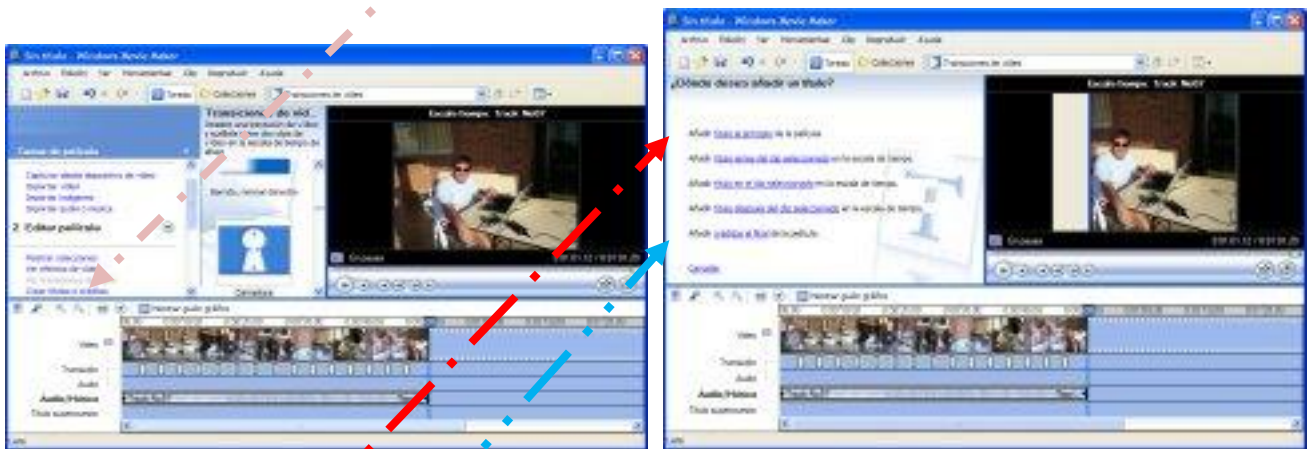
Sin título - Windows Movie Maker

Archivo Edición Ver Herramientas Clip Reproducir Ayuda

Tareas Colecciones Transiciones de vídeo

Tareas de película

Capturar desde dispositivo de vídeo
Importar vídeo
Importar imágenes
Importar audio o música

2. Editar película

Mostrar colecciones
Ver efectos de vídeo
Ver transiciones de vídeo
Crear títulos o créditos

Transiciones de vídeo
Arrastre una transición de vídeo y suéltela entre dos clips de vídeo en la escala de tiempo de abajo.

Barrido, inclinar derecha

Cerradura

Escala tiempo: 5 rack: No07

Grosor

Mostrar guión gráfico

Vídeo
Transición
Audio
Audio/Música
Título superpuesto

Sin título - Windows Movie Maker

Archivo Edición Ver Herramientas Clip Reproducir Ayuda

Tareas Colecciones Transiciones de vídeo

¿Dónde desea añadir un título?

Añadir título al principio de la película.

Añadir título antes del clip seleccionado en la escala de tiempo.

Añadir título en el clip seleccionado en la escala de tiempo.

Añadir título después del clip seleccionado en la escala de tiempo.

Añadir créditos al final de la película.

Cancelar

Escala tiempo: 5 rack: No07

Grosor

Mostrar guión gráfico

Vídeo
Transición
Audio
Audio/Música
Título superpuesto